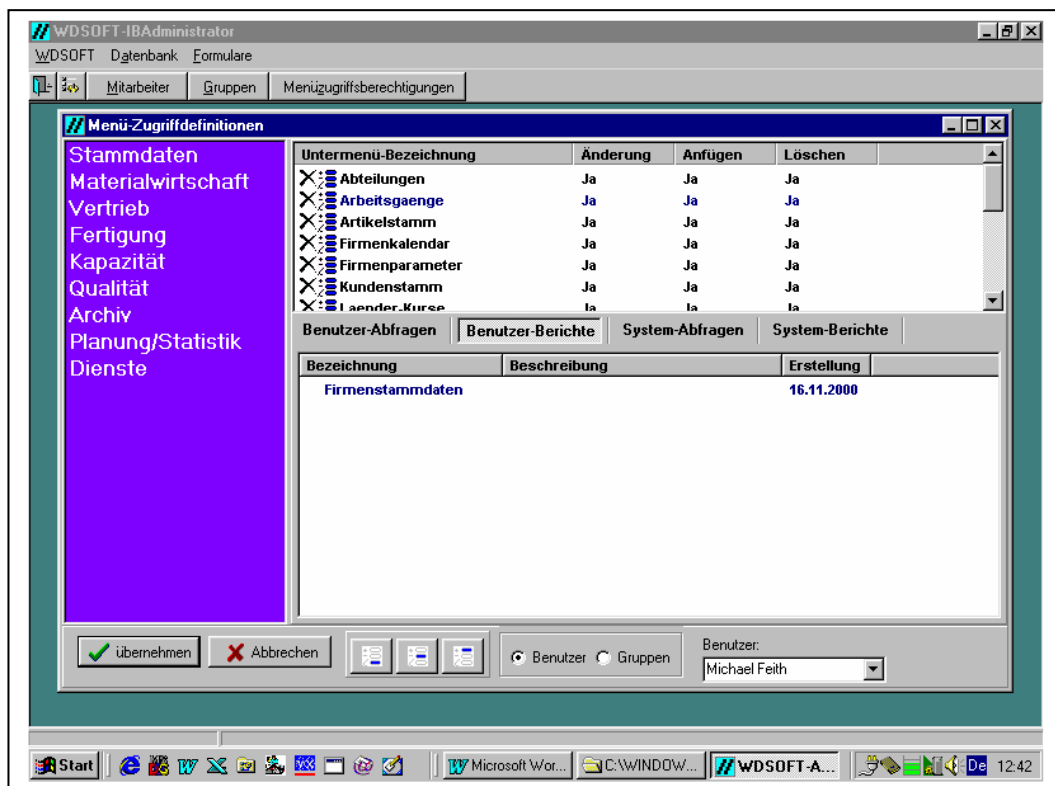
WDSOFT-IBAdministrator

WDSOFT Datenbank Formulare

Mitarbeiter Gruppen Menüzugriffsberechtigungen

Menü-Zugriffdefinitionen

Stammdaten
Materialwirtschaft
Vertrieb
Fertigung
Kapazität
Qualität
Archiv
Planung/Statistik
Dienste

| Untermenü-Bezeichnung | Änderung | Anfügen | Löschen |
|---|---|---|---|
| Abteilungen | Ja | Ja | Ja |
| Arbeitsgaenge | Ja | Ja | Ja |
| Artikelstamm | Ja | Ja | Ja |
| Firmenkalendar | Ja | Ja | Ja |
| Firmenparameter | Ja | Ja | Ja |
| Kundenstamm | Ja | Ja | Ja |
| Laender-Kurse | Ja | Ja | Ja |

Benutzer-Abfragen Benutzer-Berichte System-Abfragen System-Berichte

| Bezeichnung | Beschreibung | Erstellung |
|---|---|---|
| Firmenstammdaten | | 16.11.2000 |

übernehmen Abbrechen

Benutzer Gruppen

Benutzer:
Michael Feith

Start Microsoft Wor... C:\WINDOW... WDSOFT-A... De 12:42